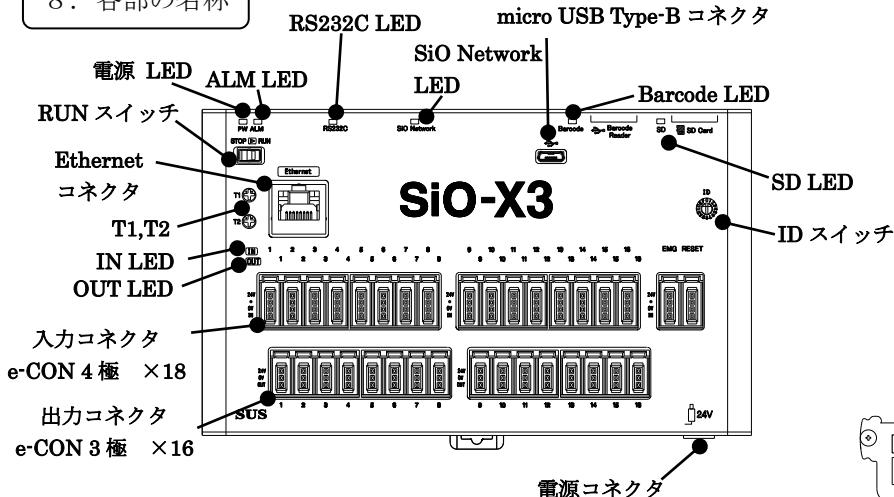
8. 各部の名称

RS232C LED

micro USB Type-B コネクタ

SiO Network LED

電源 LED

ALM LED

RUN スイッチ

Barcode LED

Ethernet コネクタ

SD LED

T1,T2

ID スイッチ

IN LED

OUT LED

入力コネクタ e-CON 4 極 ×18

出力コネクタ e-CON 3 極 ×16

電源コネクタ

PW ALM

STOP RUN

RS232C

SiO Network

Barcode

Barcode Reader

SD

SD Card

Ethernet

T1

T2

SiO-X3

ID

IN

OUT

1 2 3 4 5 6 7 8 9 10 11 12 13 14 15 16

EMG RESET

24V

SUS

1 2 3 4 5 6 7 8 9 10 11 12 13 14 15 16

24V